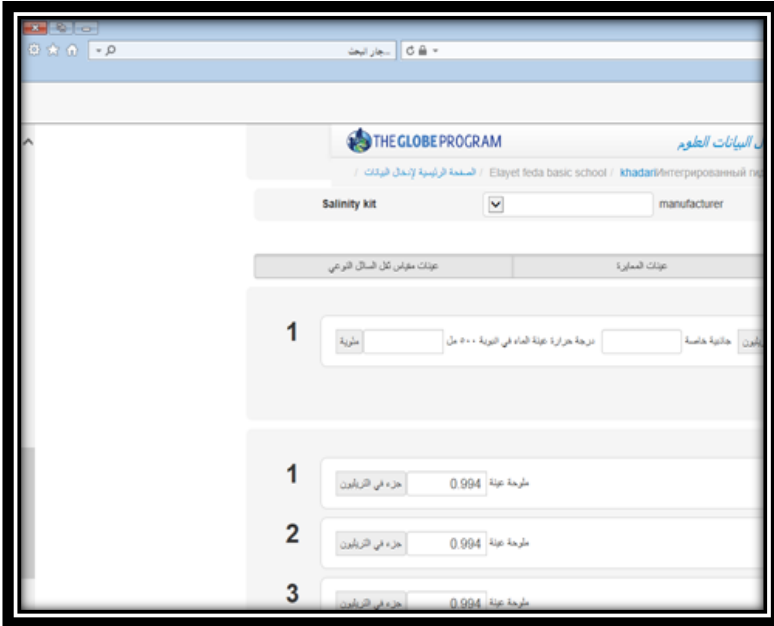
...جار البحث

THE GLOBE PROGRAM

ل البيانات العلوم

khadariИнтегрированный п / Elayet feda basic school / الصفحة الرئيسية لإدخال البيانات /

Salinity kit

manufacturer

عينات مقياس ثقل السائل النوعي

عينات المعايرة

1

مئوية

درجة حرارة عينة الماء في انبوبة ٥٠٠ مل

جاذبية خاصة

ترليون

1

ملوحة عينة 0.994 جزء في الترليون

2

ملوحة عينة 0.994 جزء في الترليون

3

ملوحة عينة 0.994 جزء في الترليون